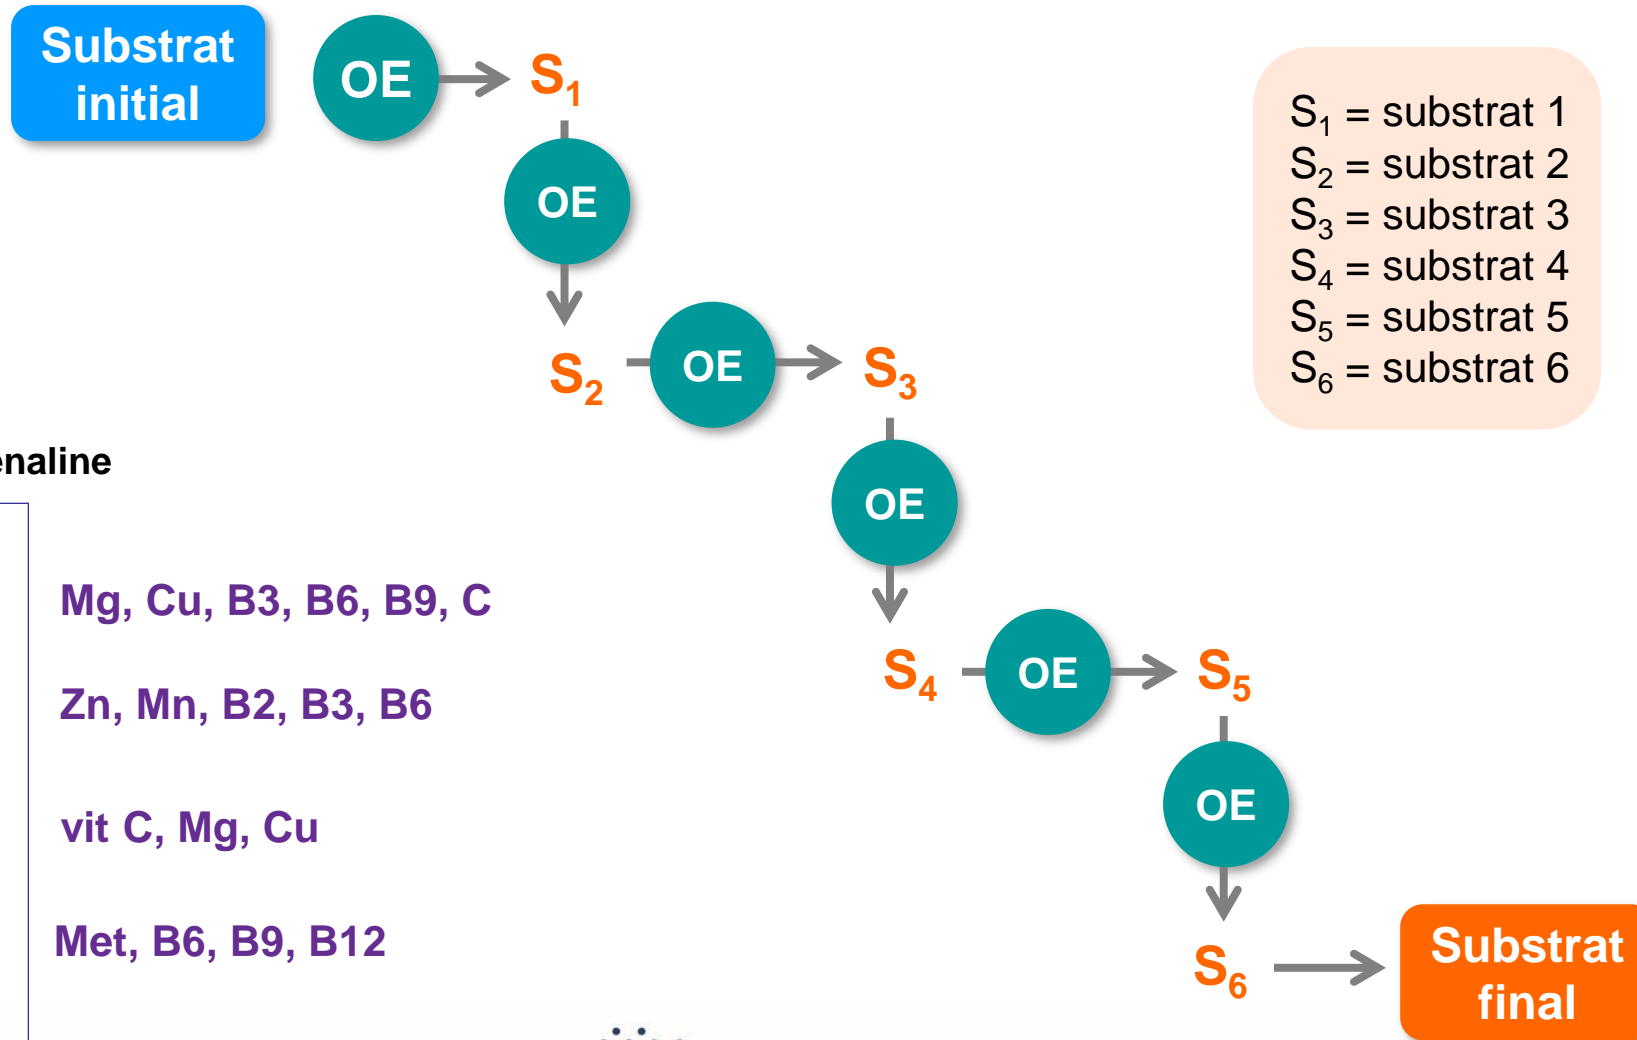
Substrat initial

OE

$S_1$

OE

$S_2$

OE

$S_3$

OE

$S_4$

OE

$S_5$

OE

$S_6$

Substrat final

$S_1$ = substrat 1
$S_2$ = substrat 2
$S_3$ = substrat 3
$S_4$ = substrat 4
$S_5$ = substrat 5
$S_6$ = substrat 6

enaline

Mg, Cu, B3, B6, B9, C

Zn, Mn, B2, B3, B6

vit C, Mg, Cu

Met, B6, B9, B12